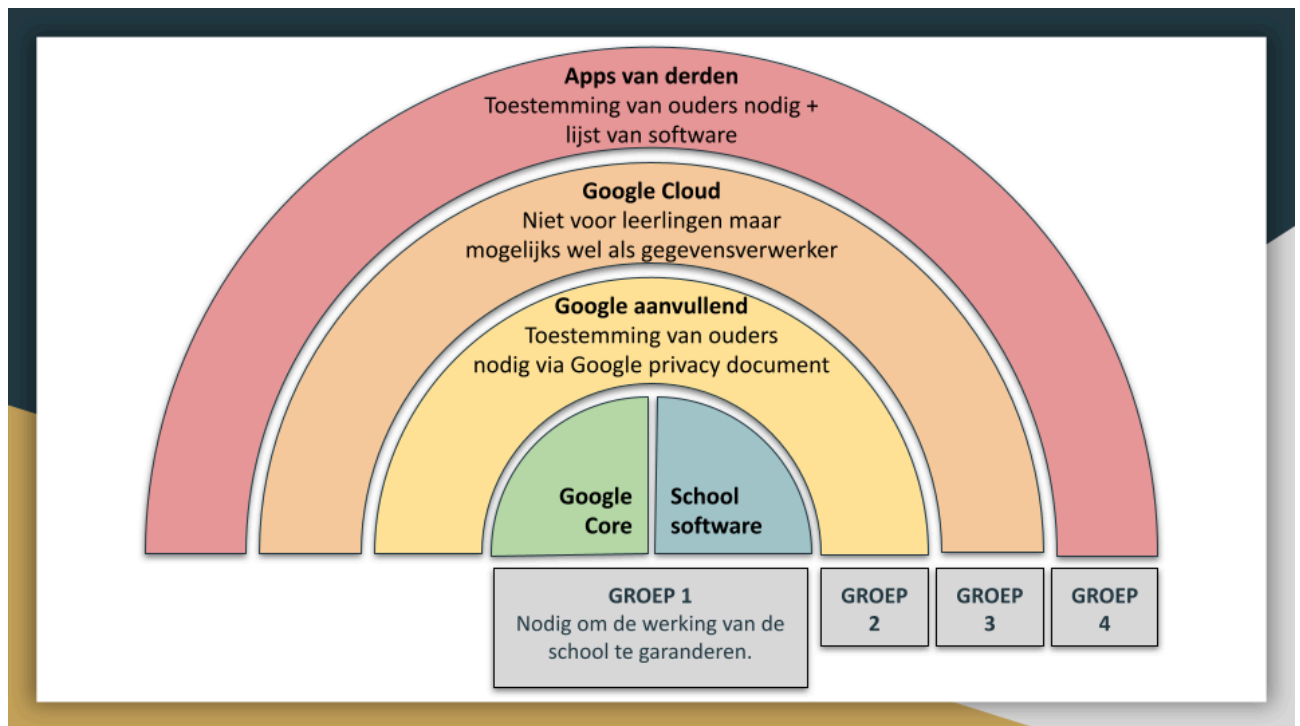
**Apps van derden**
Toestemming van ouders nodig + lijst van software

**Google Cloud**
Niet voor leerlingen maar mogelijks wel als gegevensverwerker

**Google aanvullend**
Toestemming van ouders nodig via Google privacy document

**Google Core**

**School software**

GROEP 1
Nodig om de werking van de school te garanderen.

GROEP 2

GROEP 3

GROEP 4